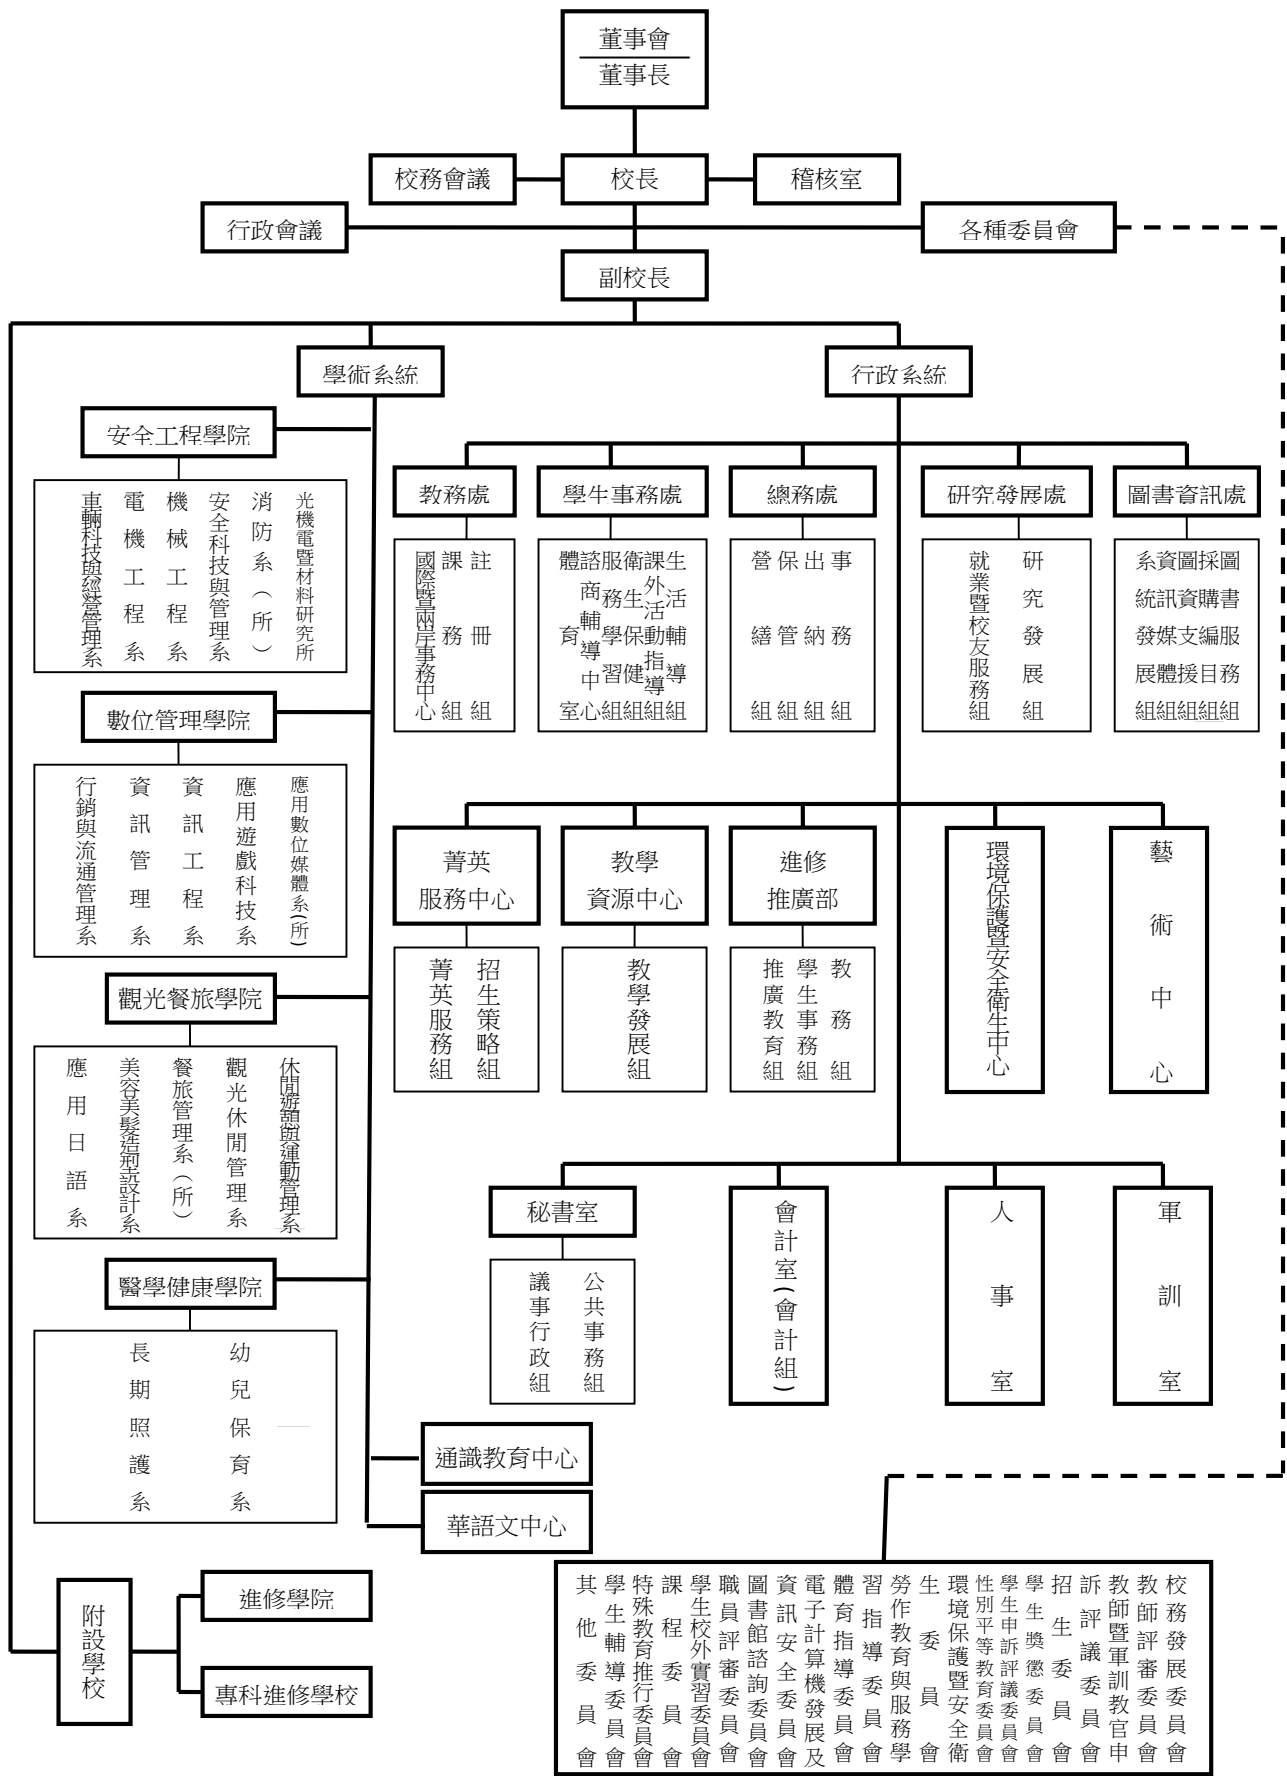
董事會
董事長

校務會議
校長
稽核室

行政會議
各種委員會

副校長

學術系統
行政系統

安全工程學院
車輛科技與經營管理系
電機工程系
機械工程系
安全科技與管理系
消防系（所）
光機電暨材料研究所

數位管理學院
行銷與流通管理系
資訊管理系
資訊工程系
應用遊戲科技系
應用數位媒體系(所)

觀光餐旅學院
應用日語系
美容美髮造型設計系
餐旅管理系（所）
觀光休閒管理系
休閒遊憩與運動管理系

醫學健康學院
長期照護系
幼兒保育系

通識教育中心
華語文中心

附設學校
進修學院
專科進修學校

教務處
註冊組
課務組
國際暨兩岸事務中心

學生事務處
生活輔導組
課外活動指導組
衛生保健組
服務學習組
諮商輔導中心
體育室

總務處
事務組
出納組
保管組
營繕組

研究發展處
研究發展組
就業暨校友服務組

圖書資訊處
圖書服務組
採購編目組
資訊支援組
圖資媒體發展組
系統

菁英服務中心
招生策略組
菁英服務組

教學資源中心
教學發展組

進修推廣部
教務組
學生事務組
推廣教育組

環境保護暨安全衛生中心

藝術中心

秘書室
公共事務組
議事行政組

會計室（會計組）

人事室

軍訓室

校務發展委員會
教師評審委員會
教師暨軍訓教官申訴評議委員會
招生委員會
學生獎懲委員會
學生申訴評議委員會
性別平等教育委員會
環境保護暨安全衛生委員會
勞作教育與服務學習指導委員會
體育指導委員會
電子計算機發展及資訊安全委員會
圖書館諮詢委員會
職員評審委員會
學生校外實習委員會
課程委員會
特殊教育推行委員會
學生輔導委員會
其他委員會